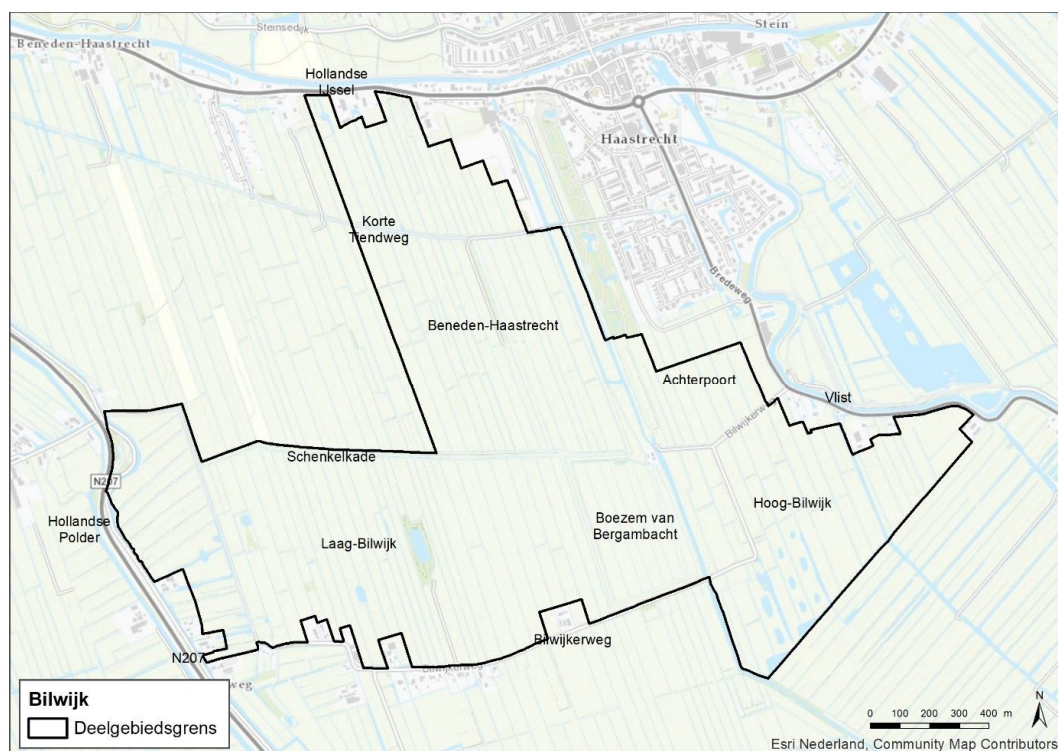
Steinsedijk

Stein

Beneden-Haastrecht

Hollandse IJssel

Haastrecht

Korte Tiendweg

Bredeweg

Beneden-Haastrecht

Achterpoort

Vlist

Bilwijkerw

Schenkelkade

N207

Hollandse Polder

Laag-Bilwijk

Boezem van Bergambacht

Hoog-Bilwijk

Bilwijkerweg

N207

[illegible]weg

Bilwijk

Deelgebiedsgrens

0 100 200 300 400 m

N

Esri Nederland, Community Map Contributors